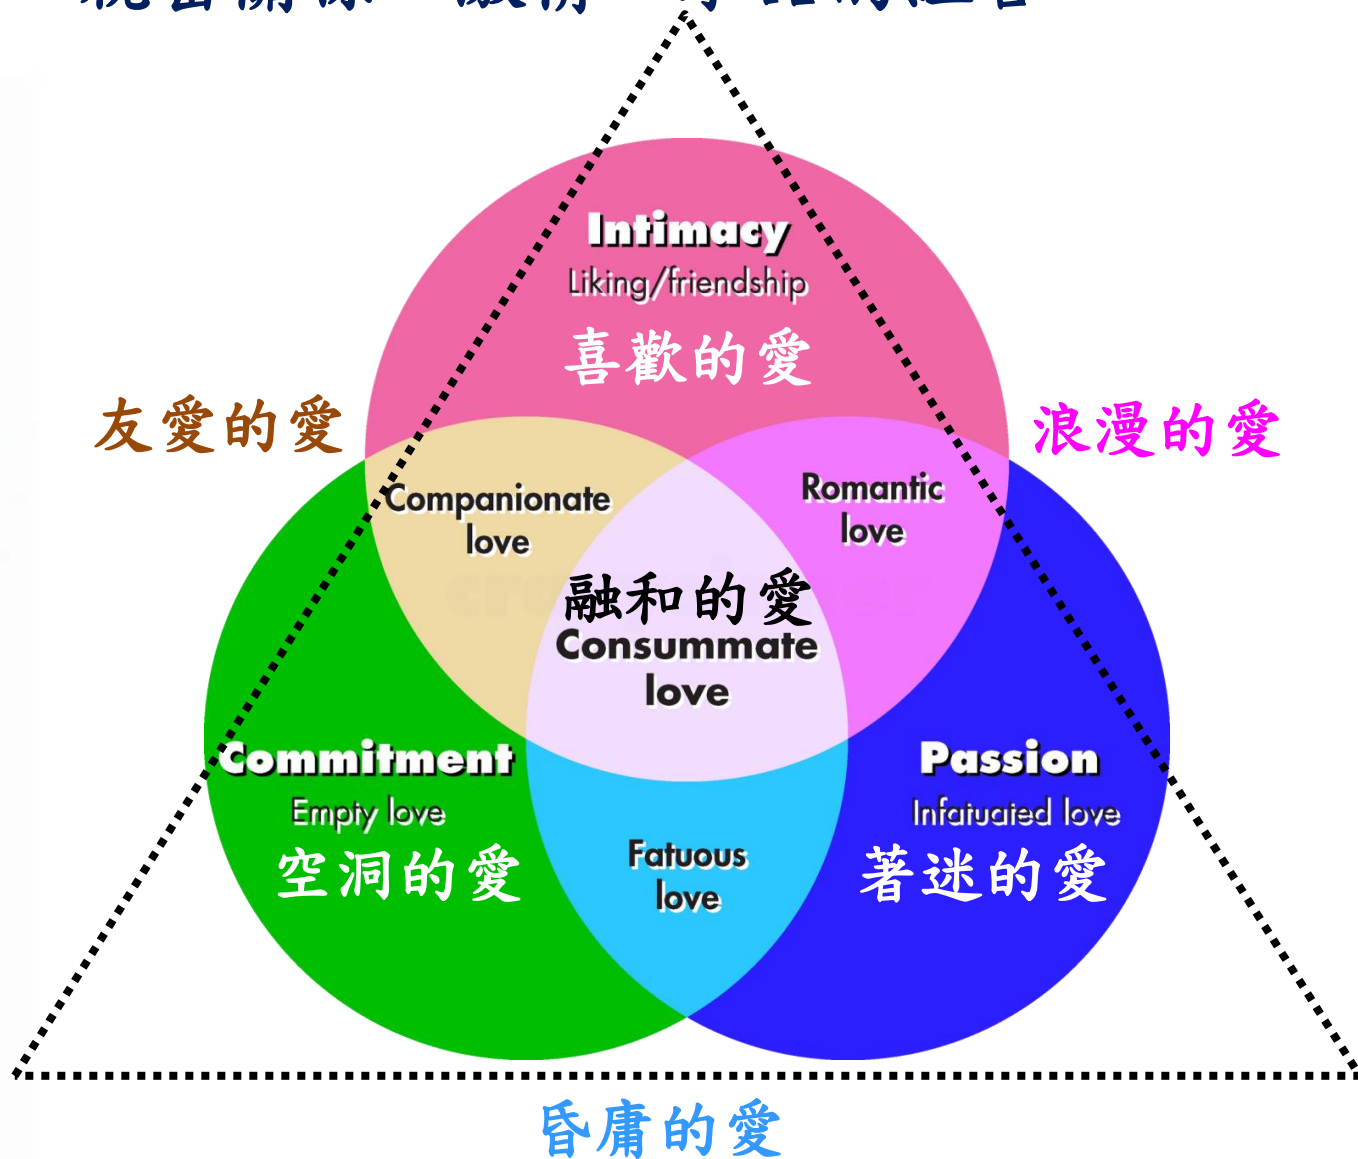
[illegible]

Intimacy
Liking/friendship
喜歡的愛

友愛的愛

浪漫的愛

Companionate love

Romantic love

融和的愛
Consummate love

Commitment
Empty love
空洞的愛

Fatuous love

Passion
Infatuated love
著迷的愛

昏庸的愛